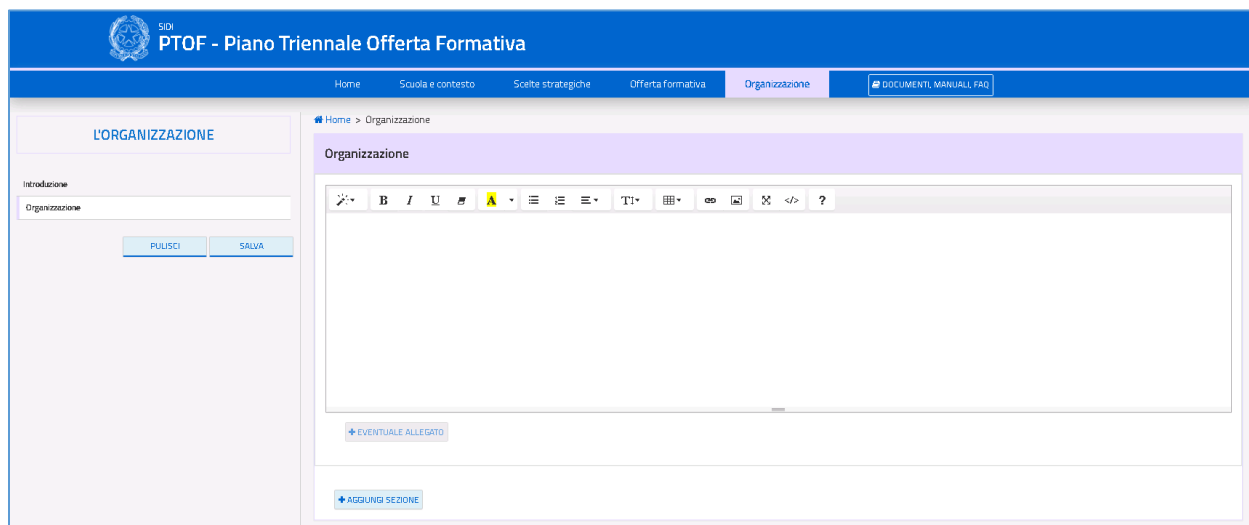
SIDI
PTOF - Piano Triennale Offerta Formativa

Home Scuola e contesto Scelte strategiche Offerta formativa Organizzazione DOCUMENTI, MANUALI, FAQ

L'ORGANIZZAZIONE

Introduzione
Organizzazione

PULISCI SALVA

Home > Organizzazione

Organizzazione

B I U A T ?

+ EVENTUALE ALLEGATO

+ AGGIUNGI SEZIONE